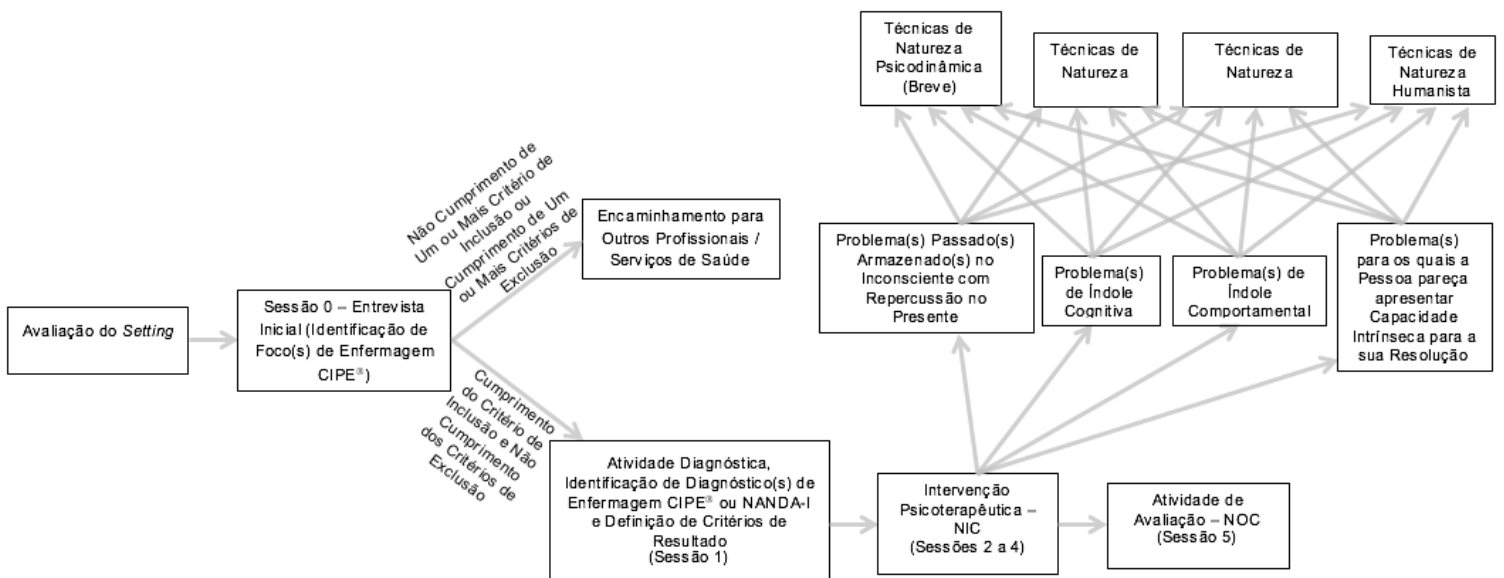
Técnicas de Natureza Psicodinâmica (Breve)

Técnicas de Natureza

Técnicas de Natureza

Técnicas de Natureza Humanista

Avaliação do *Setting*

Sessão 0 – Entrevista Inicial (Identificação de Foco(s) de Enfermagem CIPE®)

Não Cumprimento de Um ou Mais Critério de Inclusão ou Cumprimento de Um ou Mais Critérios de Exclusão

Encaminhamento para Outros Profissionais / Serviços de Saúde

Cumprimento do Critério de Inclusão e Não Cumprimento dos Critérios de Exclusão

Problema(s) Passado(s) Armazenado(s) no Inconsciente com Repercussão no Presente

Problema(s) de Índole Cognitiva

Problema(s) de Índole Comportamental

Problema(s) para os quais a Pessoa pareça apresentar Capacidade Intrínseca para a sua Resolução

Atividade Diagnóstica, Identificação de Diagnóstico(s) de Enfermagem CIPE® ou NANDA-I e Definição de Critérios de Resultado (Sessão 1)

Intervenção Psicoterapêutica – NIC (Sessões 2 a 4)

Atividade de Avaliação – NOC (Sessão 5)